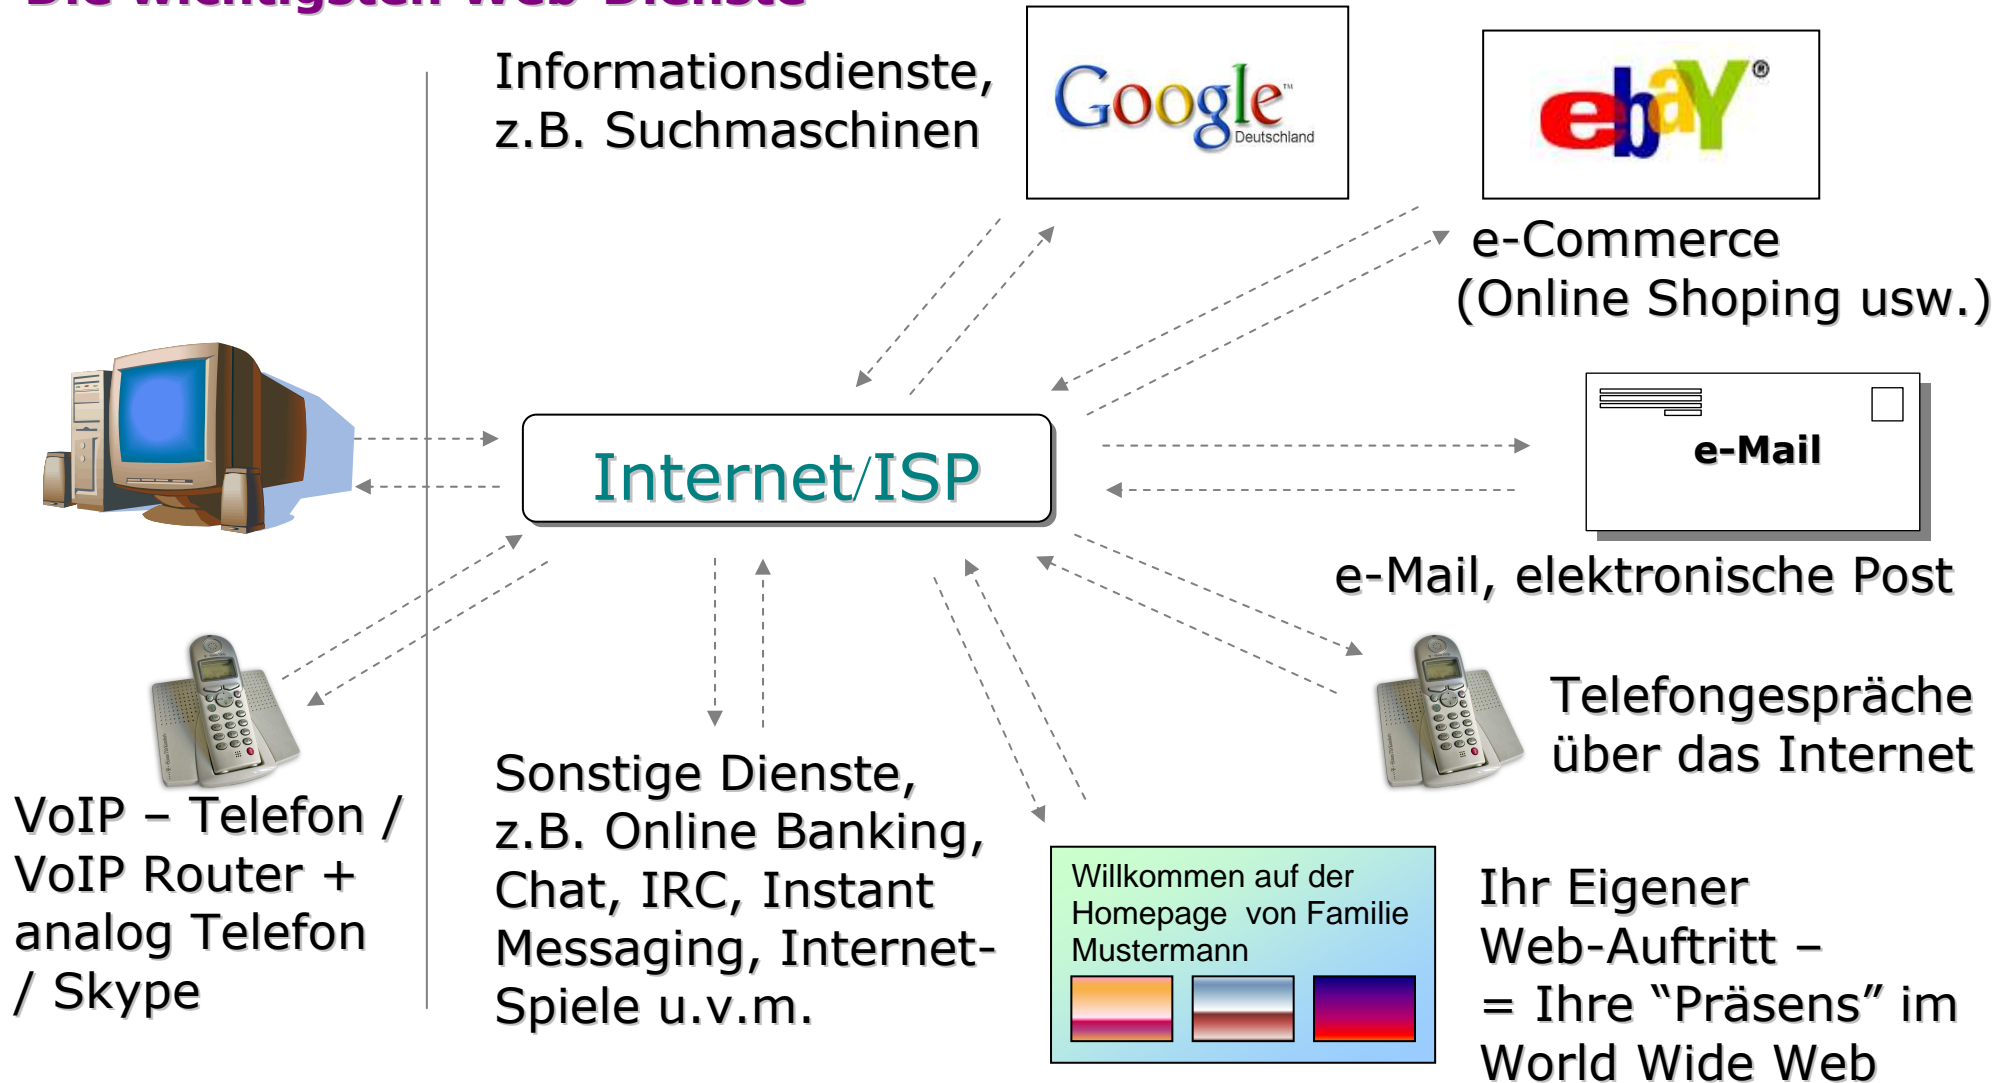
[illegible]

Informationsdienste, z.B. Suchmaschinen

Google Deutschland

ebY

e-Commerce (Online Shoping usw.)

Internet/ISP

e-Mail

e-Mail, elektronische Post

Telefongespräche über das Internet

VoIP – Telefon / VoIP Router + analog Telefon / Skype

Sonstige Dienste, z.B. Online Banking, Chat, IRC, Instant Messaging, Internet-Spiele u.v.m.

Willkommen auf der Homepage von Familie Mustermann

Ihr Eigener Web-Auftritt – = Ihre “Präsens” im World Wide Web